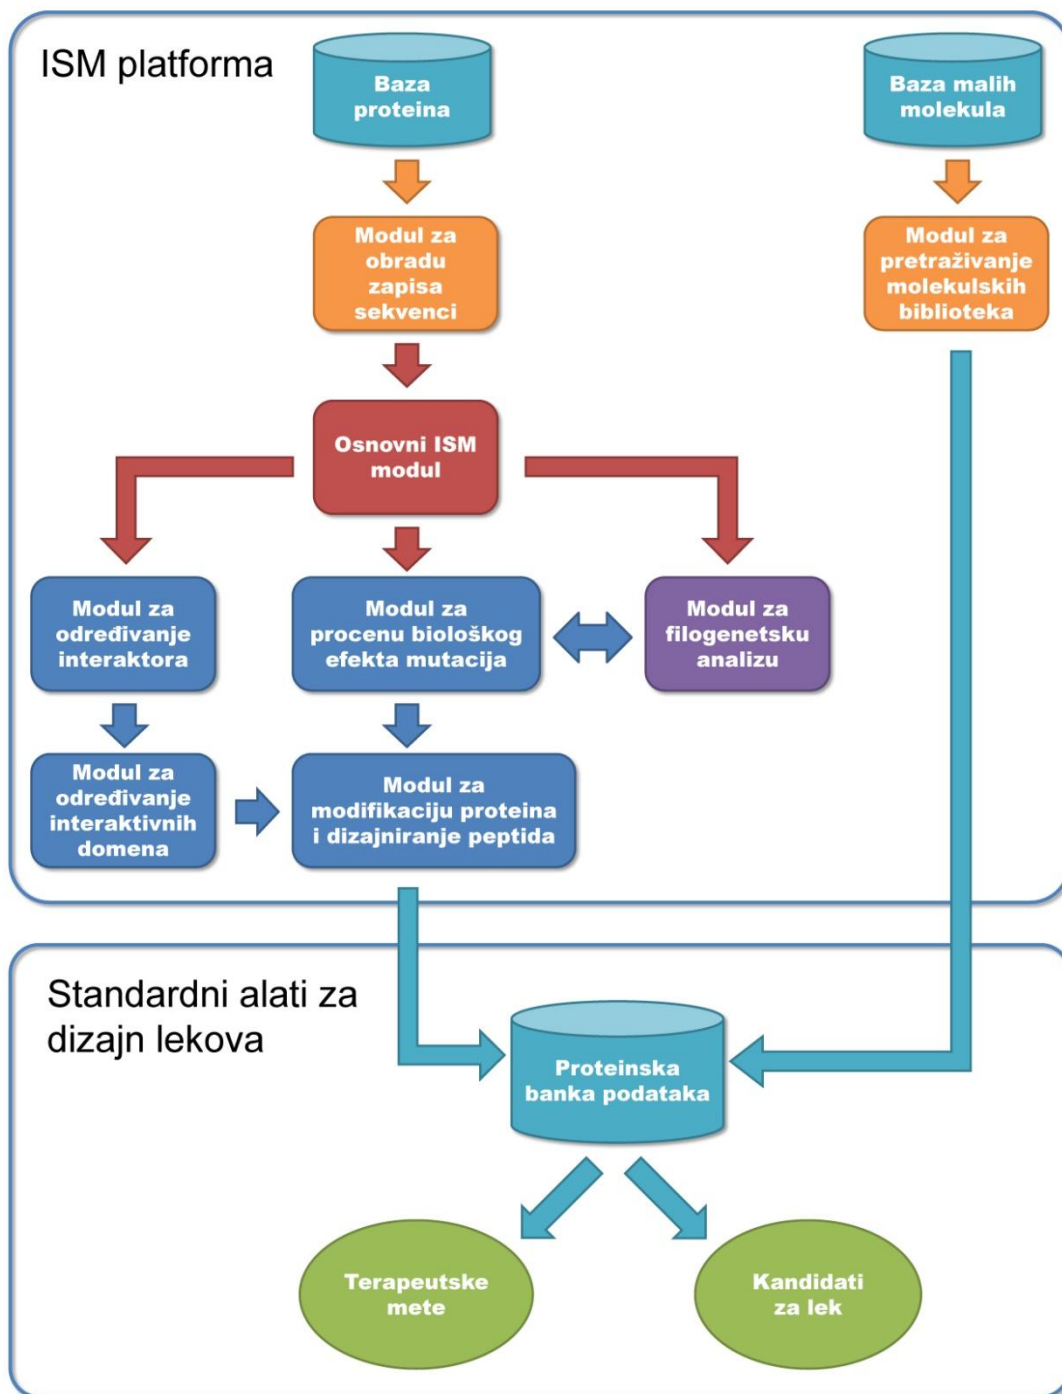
ISM platforma

Baza proteina

Baza malih molekula

Modul za obradu zapisa sekvenci

Modul za pretraživanje molekulskih biblioteka

Osnovni ISM modul

Modul za određivanje interaktora

Modul za procenu biološkog efekta mutacija

Modul za filogenetsku analizu

Modul za određivanje interaktivnih domena

Modul za modifikaciju proteina i dizajniranje peptida

Standardni alati za dizajn lekova

Proteinska banka podataka

Terapeutske mete

Kandidati za lek